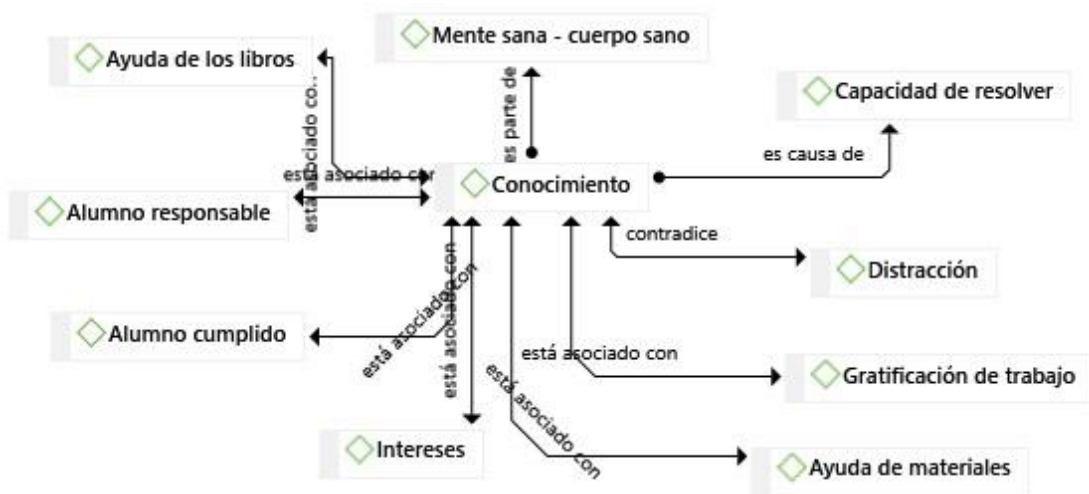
Mente sana - cuerpo sano

Ayuda de los libros

Capacidad de resolver

es parte de

está asociado co...

es causa de

está asociado con

Conocimiento

Alumno responsable

contradice

Distracción

está asociado con

está asociado con

Alumno cumplido

está asociado con

Gratificación de trabajo

está asociado con

Intereses

Ayuda de materiales